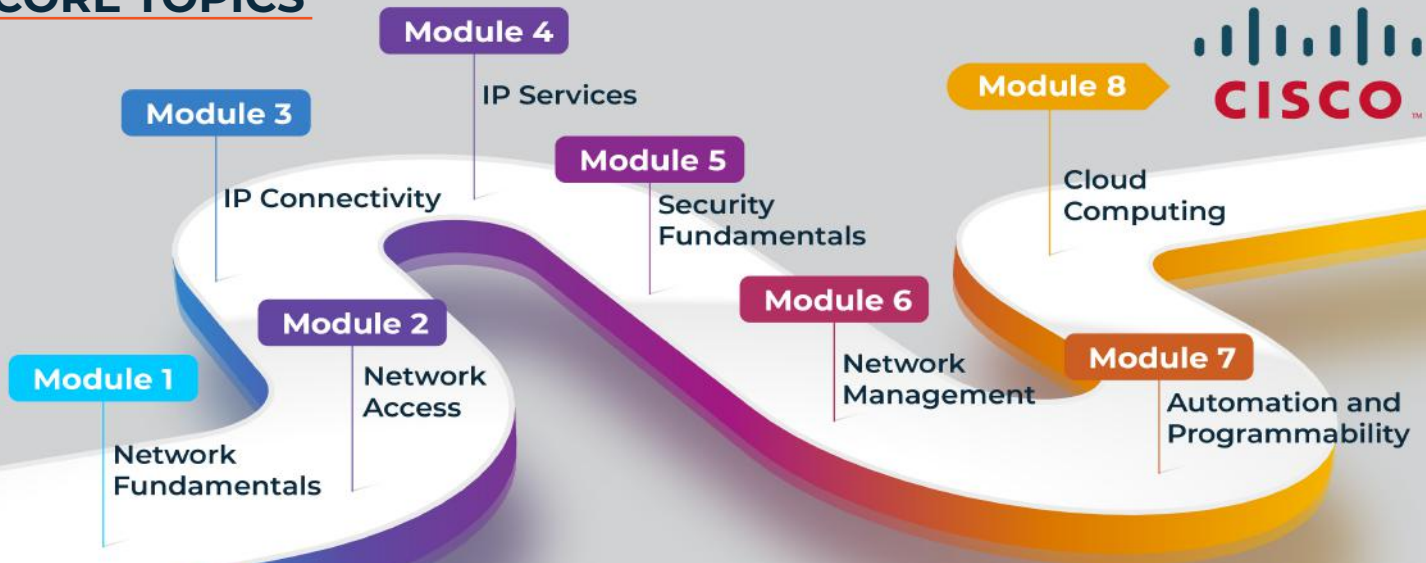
CORE TOPICS

Module 4
IP Services

Module 3
IP Connectivity

Module 5
Security Fundamentals

Module 8
CISCO
Cloud Computing

Module 2
Network Access

Module 1
Network Fundamentals

Module 6
Network Management

Module 7
Automation and Programmability